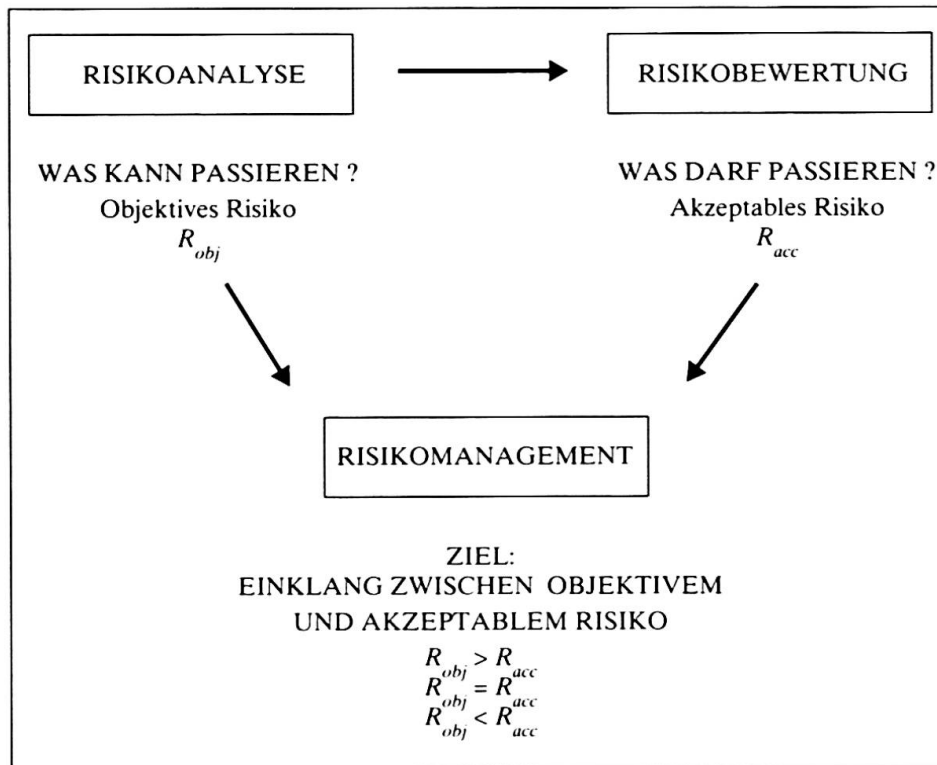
RISIKOANALYSE

RISIKOBEWERTUNG

WAS KANN PASSIEREN ?
Objektives Risiko
$R_{obj}$

WAS DARF PASSIEREN ?
Akzeptables Risiko
$R_{acc}$

RISIKOMANAGEMENT

ZIEL:
EINKLANG ZWISCHEN OBJEKTIVEM UND AKZEPTABLEM RISIKO

$R_{obj} > R_{acc}$
$R_{obj} = R_{acc}$
$R_{obj} < R_{acc}$